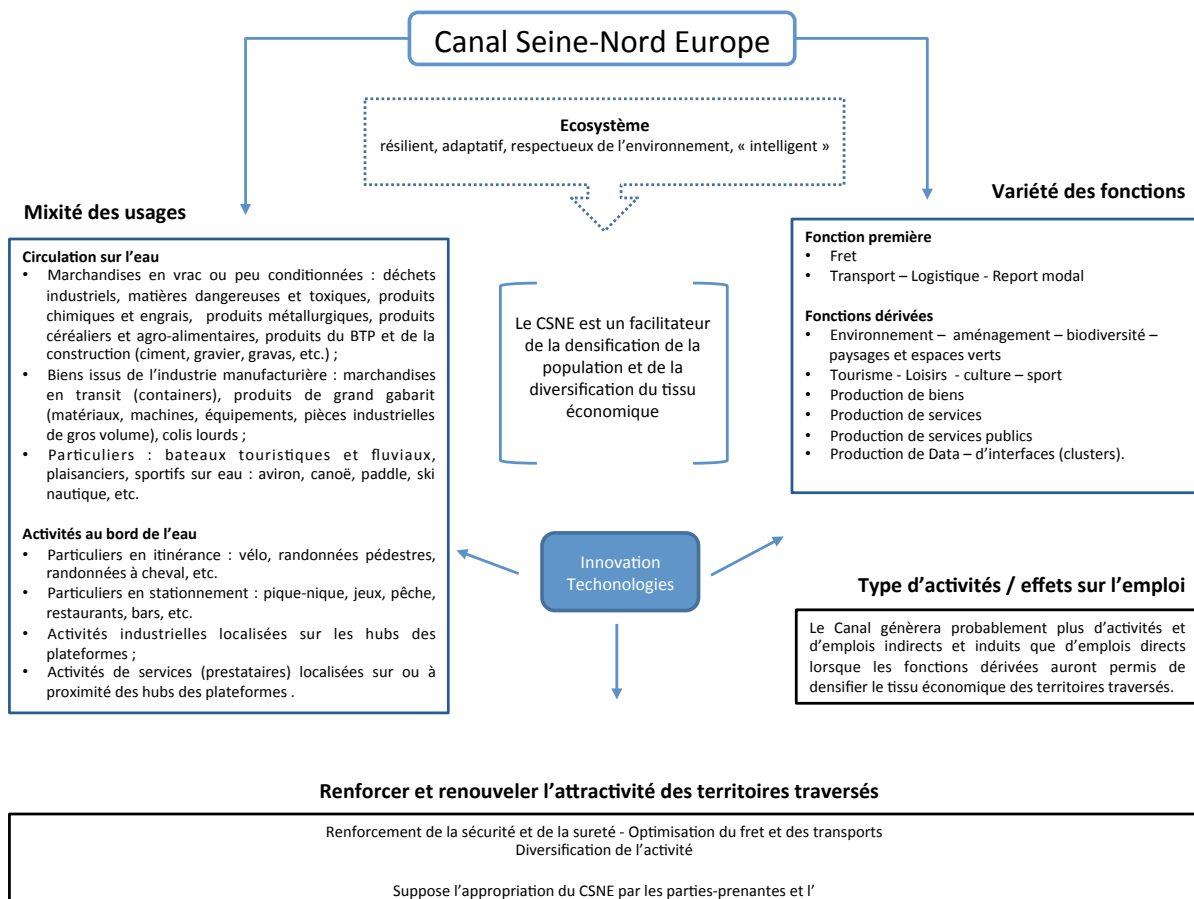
Canal Seine-Nord Europe

Ecosystème
résilient, adaptatif, respectueux de l'environnement, « intelligent »

Mixité des usages

Circulation sur l'eau
• Marchandises en vrac ou peu conditionnées : déchets industriels, matières dangereuses et toxiques, produits chimiques et engrais, produits métallurgiques, produits céréaliers et agro-alimentaires, produits du BTP et de la construction (ciment, gravier, gravas, etc.) ;
• Biens issus de l'industrie manufacturière : marchandises en transit (containers), produits de grand gabarit (matériaux, machines, équipements, pièces industrielles de gros volume), colis lourds ;
• Particuliers : bateaux touristiques et fluviaux, plaisanciers, sportifs sur eau : aviron, canoë, paddle, ski nautique, etc.

Activités au bord de l'eau
• Particuliers en itinérance : vélo, randonnées pédestres, randonnées à cheval, etc.
• Particuliers en stationnement : pique-nique, jeux, pêche, restaurants, bars, etc.
• Activités industrielles localisées sur les hubs des plateformes ;
• Activités de services (prestataires) localisées sur ou à proximité des hubs des plateformes .

Le CSNE est un facilitateur de la densification de la population et de la diversification du tissu économique

Innovation Techonologies

Variété des fonctions

Fonction première
• Fret
• Transport – Logistique - Report modal

Fonctions dérivées
• Environnement – aménagement – biodiversité – paysages et espaces verts
• Tourisme - Loisirs - culture – sport
• Production de biens
• Production de services
• Production de services publics
• Production de Data – d'interfaces (clusters).

Type d'activités / effets sur l'emploi

Le Canal génèrera probablement plus d'activités et d'emplois indirects et induits que d'emplois directs lorsque les fonctions dérivées auront permis de densifier le tissu économique des territoires traversés.

Renforcer et renouveler l'attractivité des territoires traversés

Renforcement de la sécurité et de la sureté - Optimisation du fret et des transports
Diversification de l'activité

Suppose l'appropriation du CSNE par les parties-prenantes et l'